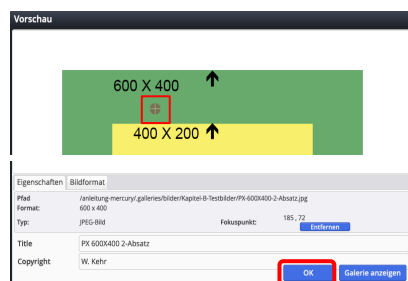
Vorschau

600 X 400 ↑

400 X 200 ↑

Eigenschaften | Bildformat

| | |
|---|---|
| Pfad | /anleitung-mercury/.galleries/bilder/Kapitel-8-Testbilder/PX-600X400-2-Absatz.jpg |
| Format: | 600 x 400 |
| Typ: | JPEG-Bild |
| Fokuspunkt: | 185 , 72 |

Entfernen

Title: PX 600X400 2-Absatz

Copyright: W. Kehr

OK | Galerie anzeigen